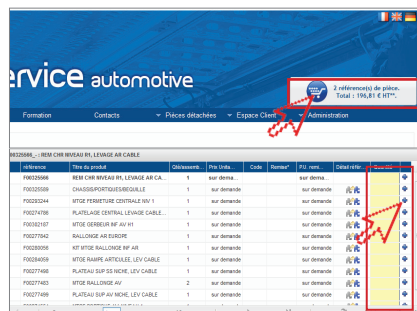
ervice automotive

2 référence(s) de pièce.
Total : 196,81 € HT**.

Formation | Contacts | Pièces détachées | Espace Client | Administration

0032586_ : REM CHR NIVEAU R1, LEVAGE AR CABLE

| référence | Titre du produit | Qté/assemb... | Prix Unita... | Code | Remise* | P.U. remi... | Détail référ... | Quantité |
|---|---|---|---|---|---|---|---|---|
| F00325666 | REM CHR NIVEAU R1, LEVAGE AR CA... | 1 | sur dema... | | | | | |
| F00325589 | CHASSIS/PORTIQUES/BEQUILLE | 1 | sur demande | | | sur demande | | |
| F00293244 | MTGE FERMETURE CENTRAL NIV 1 | 1 | sur demande | | | sur demande | | |
| F00274788 | PLATELAGE CENTRAL LEVAGE CABLE... | 1 | sur demande | | | sur demande | | |
| F00262187 | MTGE GERBEUR INF AV H1 | 1 | sur demande | | | sur demande | | |
| F00277642 | RALLONGE AR EUROPE | 1 | sur demande | | | sur demande | | |
| F00286056 | KIT MTGE RALLONGE INF AIR | 1 | sur demande | | | sur demande | | |
| F00284059 | MTGE RAMPE ARTICULEE, LEV CABLE | 1 | sur demande | | | sur demande | | |
| F00277486 | PLATEAU SUP SS NICHE, LEV CABLE | 1 | sur demande | | | sur demande | | |
| F00277483 | MTGE RALLONGE AV | 2 | sur demande | | | sur demande | | |
| F00277489 | PLATEAU SUP AV NICHE, LEV CABLE | 1 | sur demande | | | sur demande | | |